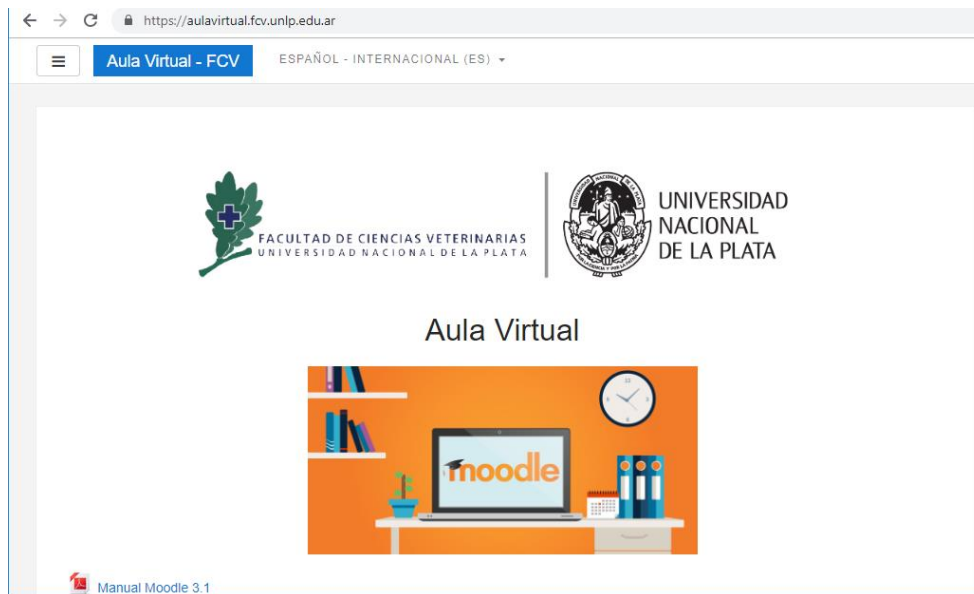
https://aulavirtual.fcv.unlp.edu.ar

Aula Virtual - FCV

ESPAÑOL - INTERNACIONAL (ES)

FACULTAD DE CIENCIAS VETERINARIAS
UNIVERSIDAD NACIONAL DE LA PLATA

UNIVERSIDAD NACIONAL DE LA PLATA

Aula Virtual

moodle

Manual Moodle 3.1